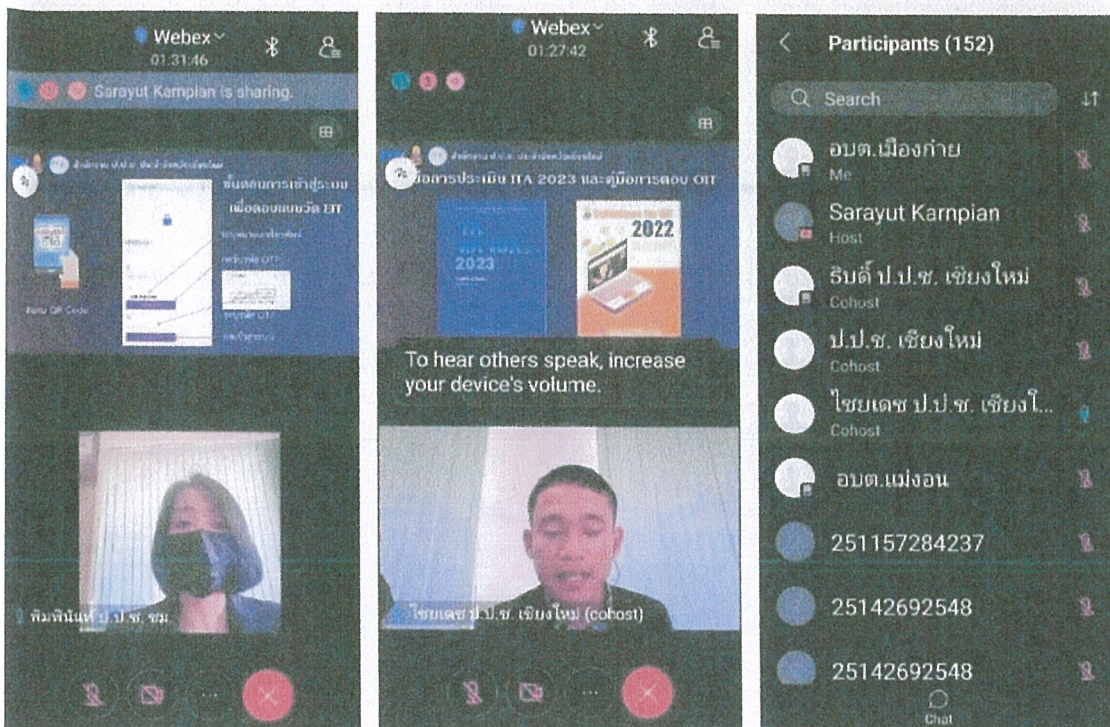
Webex
01:31:46

Sarayut Kampian is sharing.

ขั้นตอนการเข้าสู่ระบบ เพื่อตอบแบบวัด EIT

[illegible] QR Code

พิมพ์นันท์ ป.ป.ช. ชม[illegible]

Webex
01:27:42

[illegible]การประเมิน ITA 2023 และคู่มือการตอบ OIT

2023

2022

To hear others speak, increase your device's volume.

ไชยเดช ป.ป.ช. เชียงใหม่ (cohost)

Participants (152)

Search

อบต.เมืองก๋าย
Me

Sarayut Karnpian
Host

ธินดี ป.ป.ช. เชียงใหม่
Cohost

ป.ป.ช. เชียงใหม่
Cohost

ไชยเดช ป.ป.ช. เชียงใ...
Cohost

อบต.แม่งอน

251157284237

25142692548

25142692548

Chat